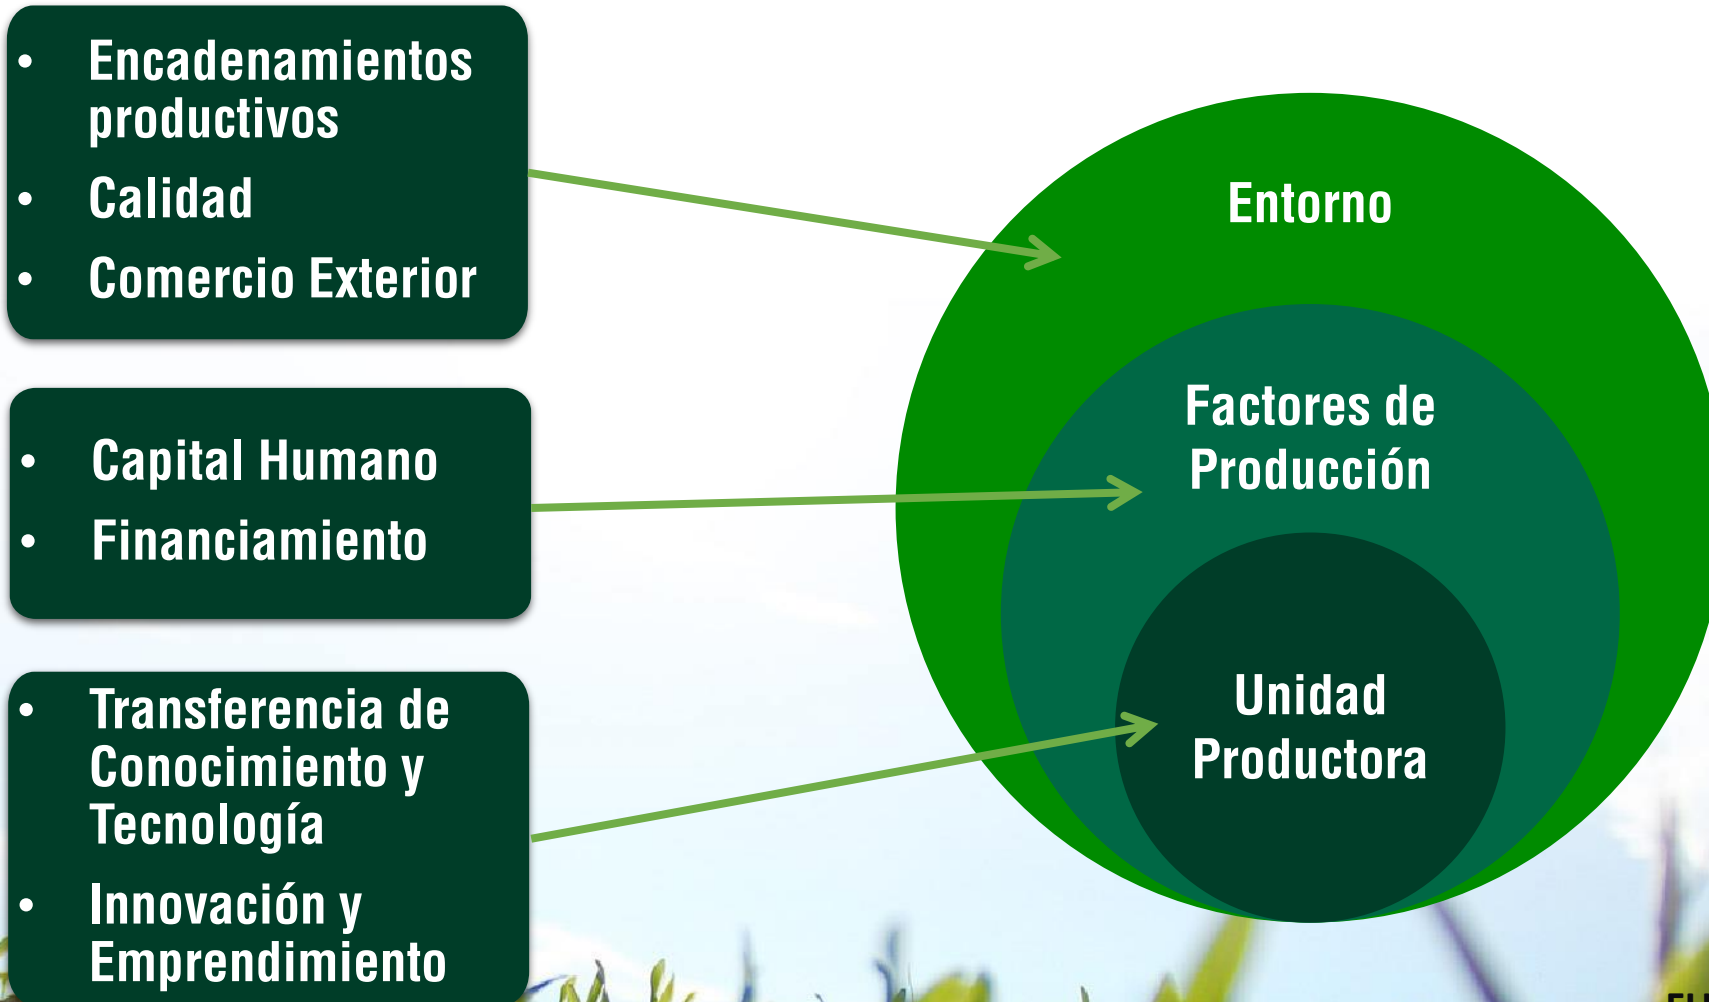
- Encadenamientos productivos
- Calidad
- Comercio Exterior

- Capital Humano
- Financiamiento

- Transferencia de Conocimiento y Tecnología
- Innovación y Emprendimiento

Entorno

Factores de Producción

Unidad Productora